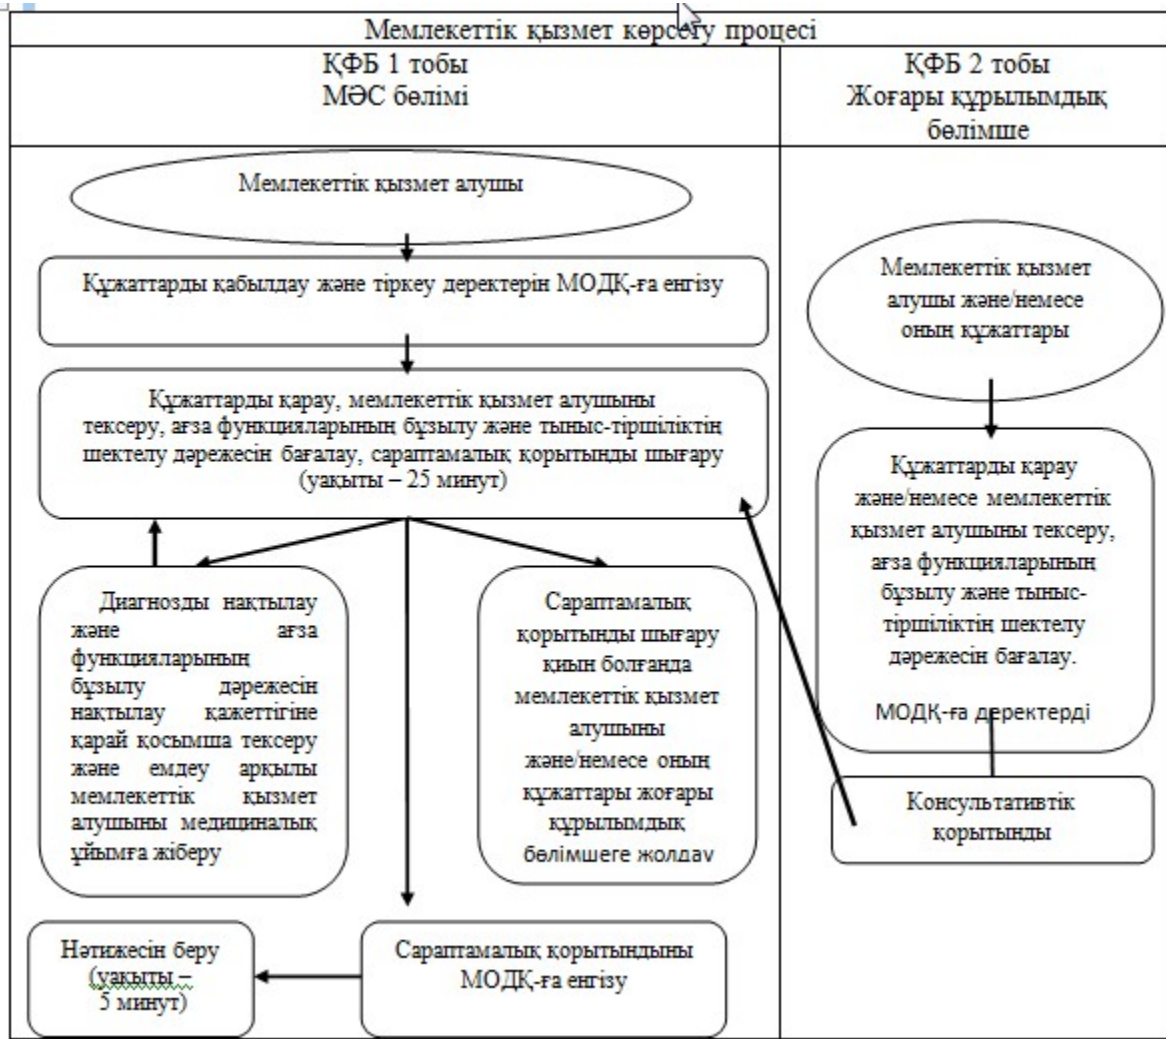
Мемлекеттік қызмет көрсету процесі

ҚФБ 1 тобы
МӘС бөлімі

ҚФБ 2 тобы
Жоғары құрылымдық бөлімше

Мемлекеттік қызмет алушы

Құжаттарды қабылдау және тіркеу деректерін МОДҚ-ға енгізу

Құжаттарды қарау, мемлекеттік қызмет алушыны тексеру, ағза функцияларының бұзылу және тыныс-тіршіліктің шектелу дәрежесін бағалау, сараптамалық қорытынды шығару (уақыты – 25 минут)

Диагнозды нақтылау және ағза функцияларының бұзылу дәрежесін нақтылау қажеттігіне қарай қосымша тексеру және емдеу арқылы мемлекеттік қызмет алушыны медициналық ұйымға жіберу

Сараптамалық қорытынды шығару қиын болғанда мемлекеттік қызмет алушыны және/немесе оның құжаттары жоғары құрылымдық бөлімшеге жолдау

Мемлекеттік қызмет алушы және/немесе оның құжаттары

Құжаттарды қарау және/немесе мемлекеттік қызмет алушыны тексеру, ағза функцияларының бұзылу және тыныс-тіршіліктің шектелу дәрежесін бағалау.

МОДҚ-ға деректерді

Консультативтік қорытынды

Нәтижесін беру (уақыты – 5 минут)

Сараптамалық қорытындыны МОДҚ-ға енгізу